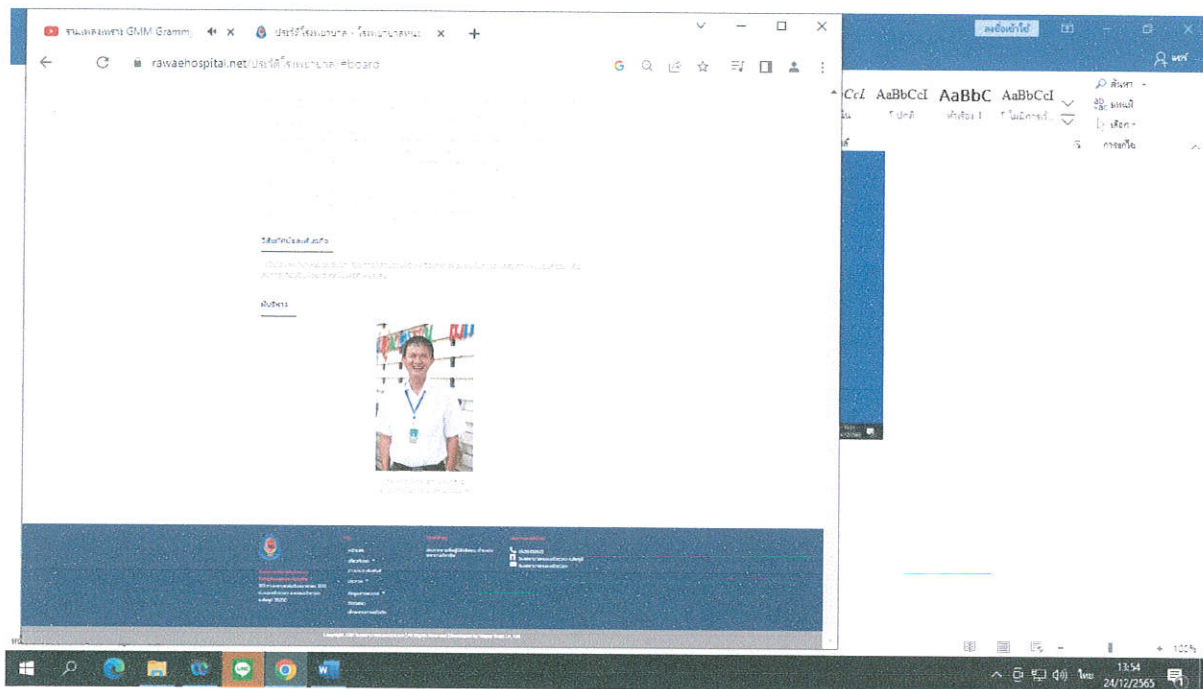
รวมเพลงเพราะ GMM Gramm | ประวัติโรงพยาบาล - โรงพยาบาลระแง | +

rawaehospital.net/ประวัติโรงพยาบาล#board

วิสัยทัศน์และพันธกิจ

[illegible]

ผู้บริหาร

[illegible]

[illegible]

Copyright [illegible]

ลงชื่อเข้าใช้

AaBbCcI AaBbCcI AaBbC AaBbCcI

ปกติ หัวเรื่อง 1 ไม่มีการเว้น...

ค้นหา
แทนที่
เลือก
การแก้ไข

ไทย 13:54 24/12/2565

100%